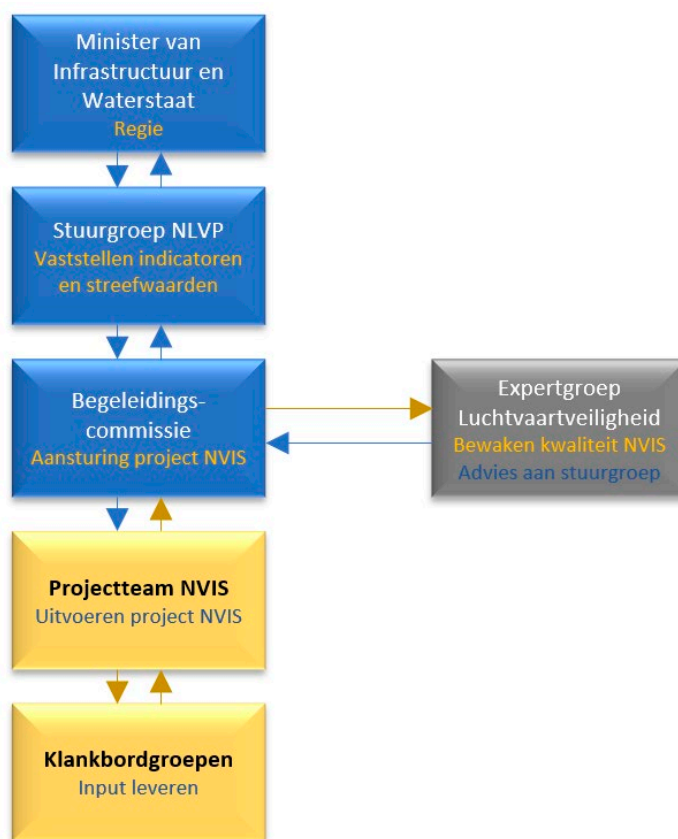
Minister van Infrastructuur en Waterstaat
Regie

Stuurgroep NLVP
Vaststellen indicatoren en streefwaarden

Begeleidings-commissie
Aansturing project NVIS

Expertgroep Luchtvaartveiligheid
Bewaken kwaliteit NVIS
Advies aan stuurgroep

Projectteam NVIS
Uitvoeren project NVIS

Klankbordgroepen
Input leveren